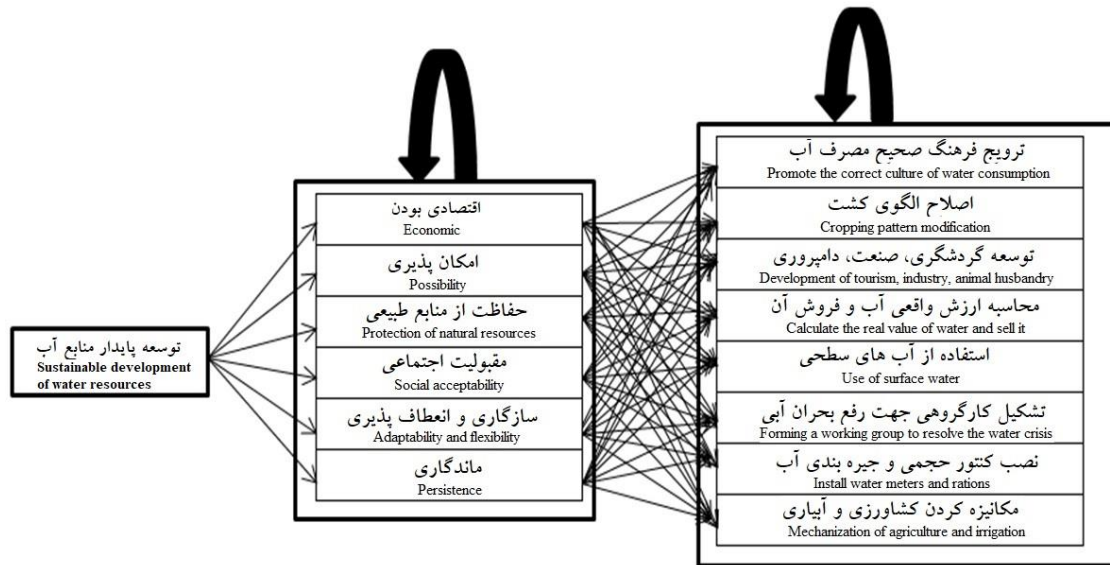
توسعه پایدار منابع آب
Sustainable development of water resources

اقتصادی بودن
Economic

امکان پذیری
Possibility

حفاظت از منابع طبیعی
Protection of natural resources

مقبولیت اجتماعی
Social acceptability

سازگاری و انعطاف پذیری
Adaptability and flexibility

ماندگاری
Persistence

ترویج فرهنگ صحیح مصرف آب
Promote the correct culture of water consumption

اصلاح الگوی کشت
Cropping pattern modification

توسعه گردشگری، صنعت، دامپروری
Development of tourism, industry, animal husbandry

محاسبه ارزش واقعی آب و فروش آن
Calculate the real value of water and sell it

استفاده از آب های سطحی
Use of surface water

تشکیل کارگروهی جهت رفع بحران آبی
Forming a working group to resolve the water crisis

نصب کنتور حجمی و جیره بندی آب
Install water meters and rations

مکانیزه کردن کشاورزی و آبیاری
Mechanization of agriculture and irrigation